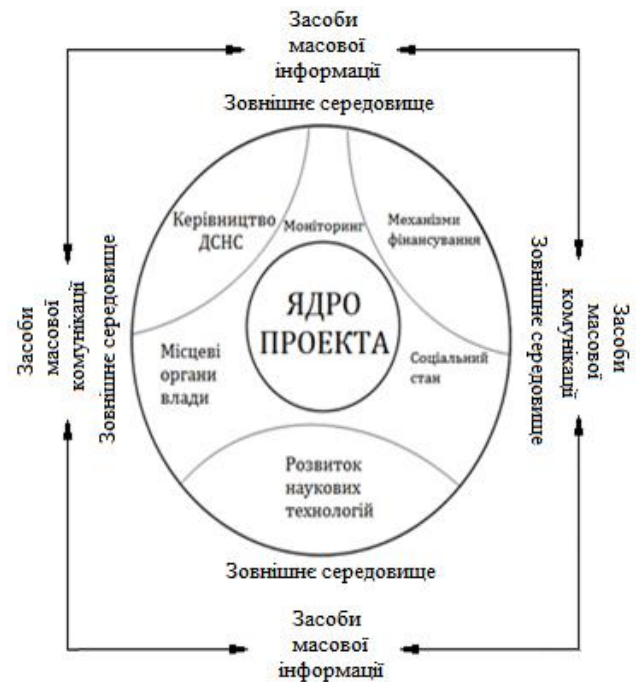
Засоби масової інформації

Зовнішнє середовище

Керівництво ДСНС

Моніторинг

Механізми фінансування

Засоби масової комунікації

Зовнішнє середовище

ЯДРО ПРОЕКТА

Зовнішнє середовище

Засоби масової комунікації

Місцеві органи влади

Соціальний стан

Розвиток наукових технологій

Зовнішнє середовище

Засоби масової інформації